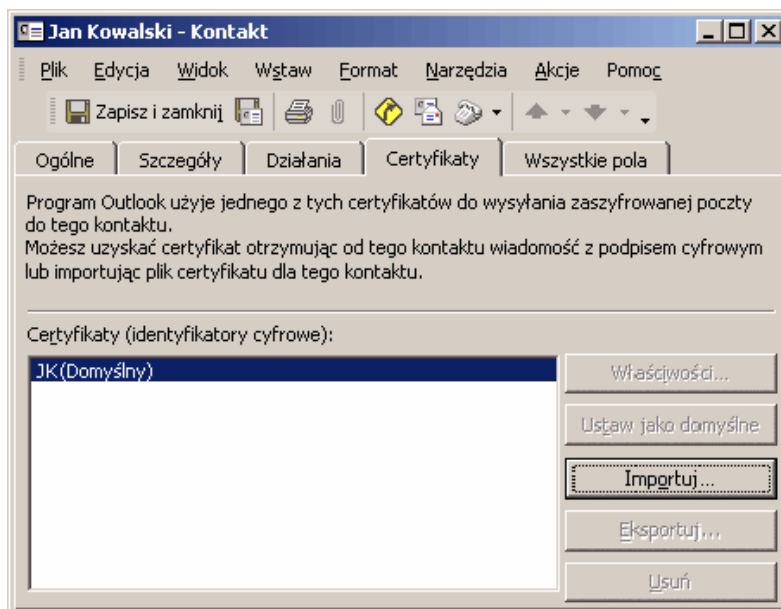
Jan Kowalski - Kontakt

Plik Edycja Widok Wstaw Format Narzędzia Akcje Pomoc

Zapisz i zamknij

Ogólne | Szczegóły | Działania | Certyfikaty | Wszystkie pola

Program Outlook użyje jednego z tych certyfikatów do wysyłania zaszyfrowanej poczty do tego kontaktu.
Możesz uzyskać certyfikat otrzymując od tego kontaktu wiadomość z podpisem cyfrowym lub importując plik certyfikatu dla tego kontaktu.

Certyfikaty (identyfikatory cyfrowe):

JK(Domyślny)

Właściwości...
Ustaw jako domyślne
Importuj...
Eksportuj...
Usuń